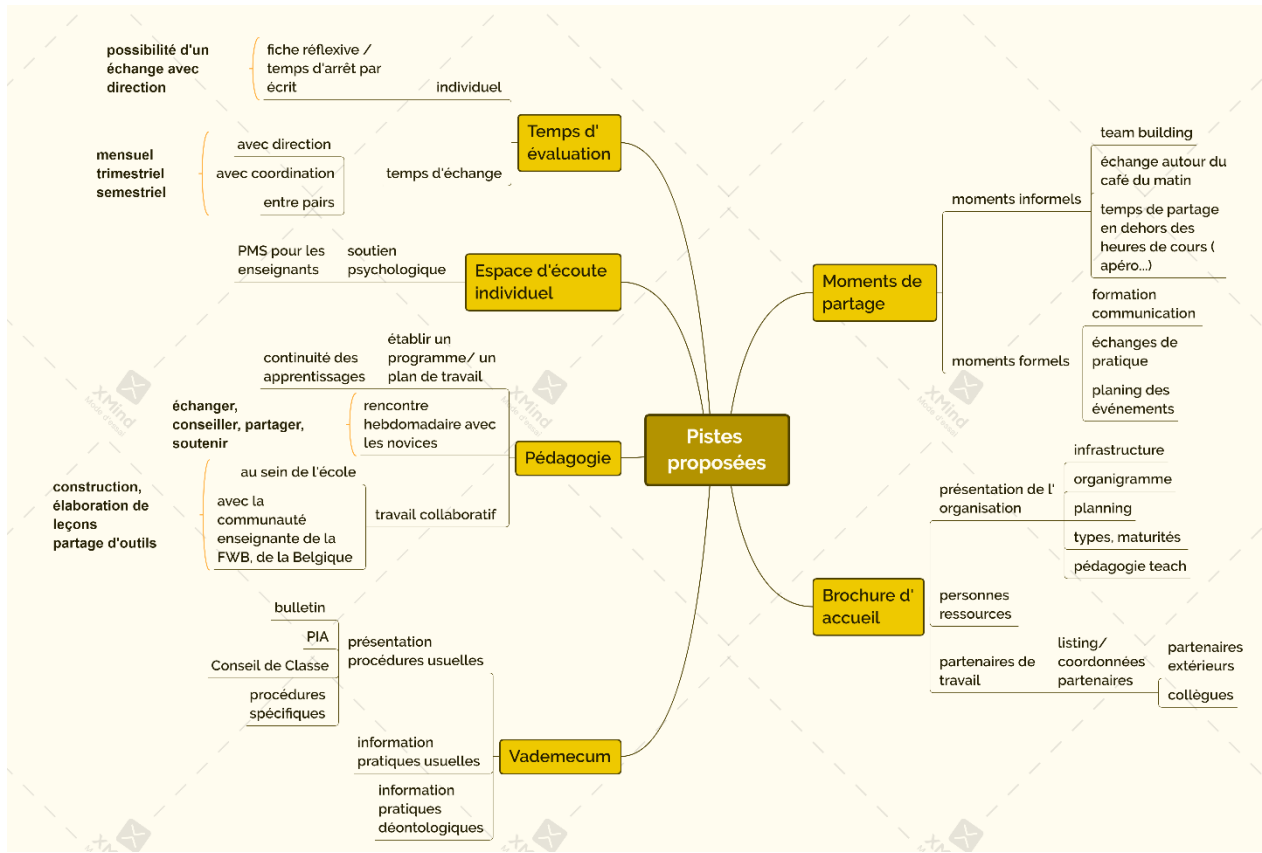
Pistes proposées

Temps d' évaluation

individuel

fiche réflexive / temps d'arrêt par écrit

possibilité d'un échange avec direction

temps d'échange

avec direction

avec coordination

entre pairs

mensuel
trimestriel
semestriel

Espace d'écoute individuel

soutien psychologique

PMS pour les enseignants

Pédagogie

continuité des apprentissages

établir un programme/ un plan de travail

rencontre hebdomadaire avec les novices

échanger, conseiller, partager, soutenir

travail collaboratif

au sein de l'école

avec la communauté enseignante de la FWB, de la Belgique

construction, élaboration de leçons
partage d'outils

Vademecum

présentation procédures usuelles

bulletin

PIA

Conseil de Classe

procédures spécifiques

information pratiques usuelles

information pratiques déontologiques

Moments de partage

moments informels

team building

échange autour du café du matin

temps de partage en dehors des heures de cours ( apéro...)

moments formels

formation communication

échanges de pratique

planing des événements

Brochure d' accueil

présentation de l' organisation

infrastructure

organigramme

planning

types, maturités

pédagogie teach

personnes ressources

partenaires de travail

listing/ coordonnées partenaires

partenaires extérieurs

collègues

XMind
Mode d'essai